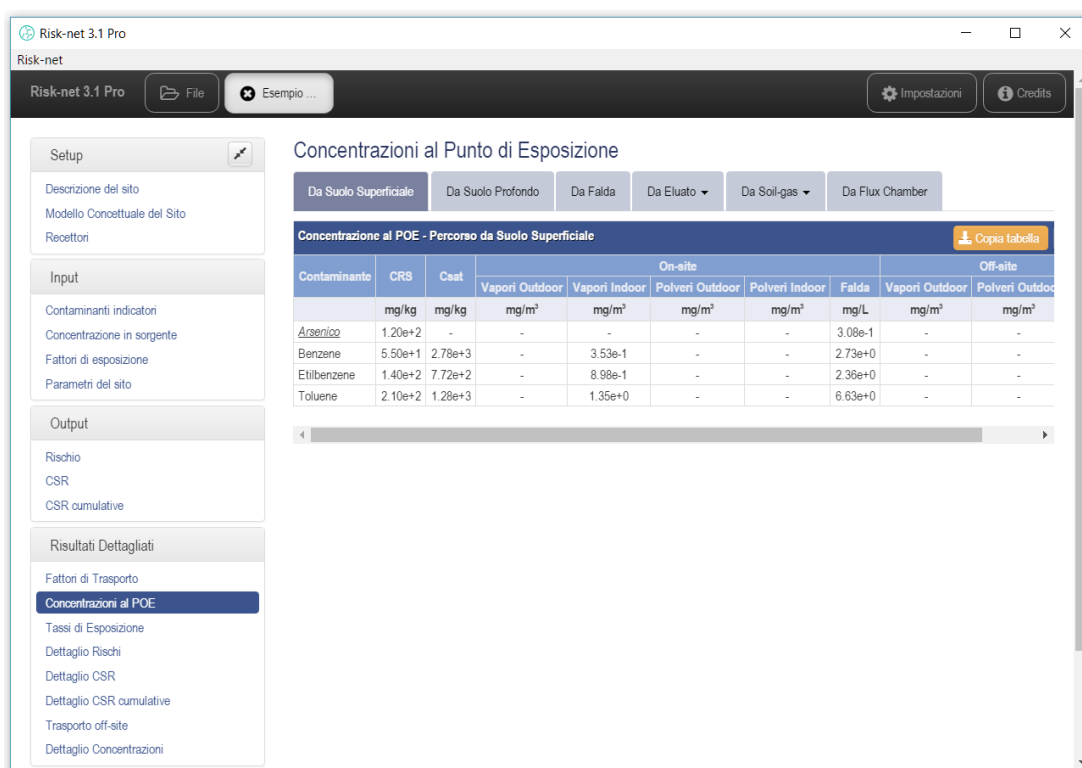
Risk-net 3.1 Pro

Risk-net

Risk-net 3.1 Pro File Esempio ... Impostazioni Credits

Setup

Descrizione del sito
Modello Concettuale del Sito
Recettori

Input

Contaminanti indicatori
Concentrazione in sorgente
Fattori di esposizione
Parametri del sito

Output

Rischio
CSR
CSR cumulative

Risultati Dettagliati

Fattori di Trasporto
Concentrazioni al POE
Tassi di Esposizione
Dettaglio Rischi
Dettaglio CSR
Dettaglio CSR cumulative
Trasporto off-site
Dettaglio Concentrazioni

Concentrazioni al Punto di Esposizione

Da Suolo Superficiale | Da Suolo Profondo | Da Falda | Da Eluato | Da Soil-gas | Da Flux Chamber

Concentrazione al POE - Percorso da Suolo Superficiale

Copia tabella

| Contaminante | CRS | Csat | On-site | | | | | Off-site | |
|---|---|---|---|---|---|---|---|---|---|
| | | | Vapori Outdoor | Vapori Indoor | Polveri Outdoor | Polveri Indoor | Falda | Vapori Outdoor | Polveri Outdo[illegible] |
| | mg/kg | mg/kg | mg/m³ | mg/m³ | mg/m³ | mg/m³ | mg/L | mg/m³ | mg/m³ |
| Arsenico | 1.20e+2 | - | - | - | - | - | 3.08e-1 | - | - |
| Benzene | 5.50e+1 | 2.78e+3 | - | 3.53e-1 | - | - | 2.73e+0 | - | - |
| Etilbenzene | 1.40e+2 | 7.72e+2 | - | 8.98e-1 | - | - | 2.36e+0 | - | - |
| Toluene | 2.10e+2 | 1.28e+3 | - | 1.35e+0 | - | - | 6.63e+0 | - | - |